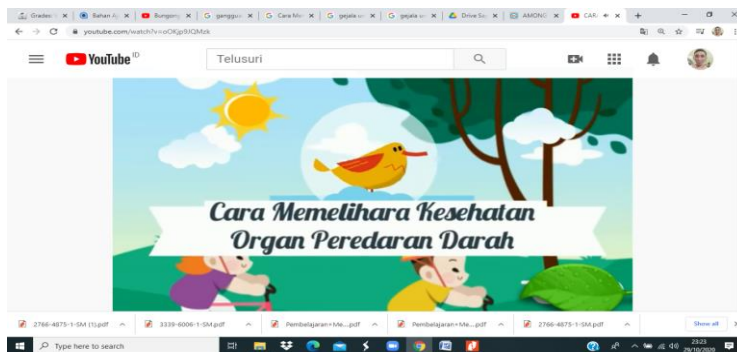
Grades | Bahan A | Bungan | ganggua | Cara Mer | gejala s | gejala s | Drive Sa | AMONG | CAR

youtube.com/watch?v=oOKJp9JQMzk

YouTube ID

Telusuri

Cara Memelihara Kesehatan Organ Peredaran Darah

2766-4875-1-SM (1).pdf

3339-6006-1-SM.pdf

Pembelajaran+Me....pdf

Pembelajaran+Me....pdf

2766-4875-1-SM.pdf

Show all

Type here to search

23:23
29/10/2020